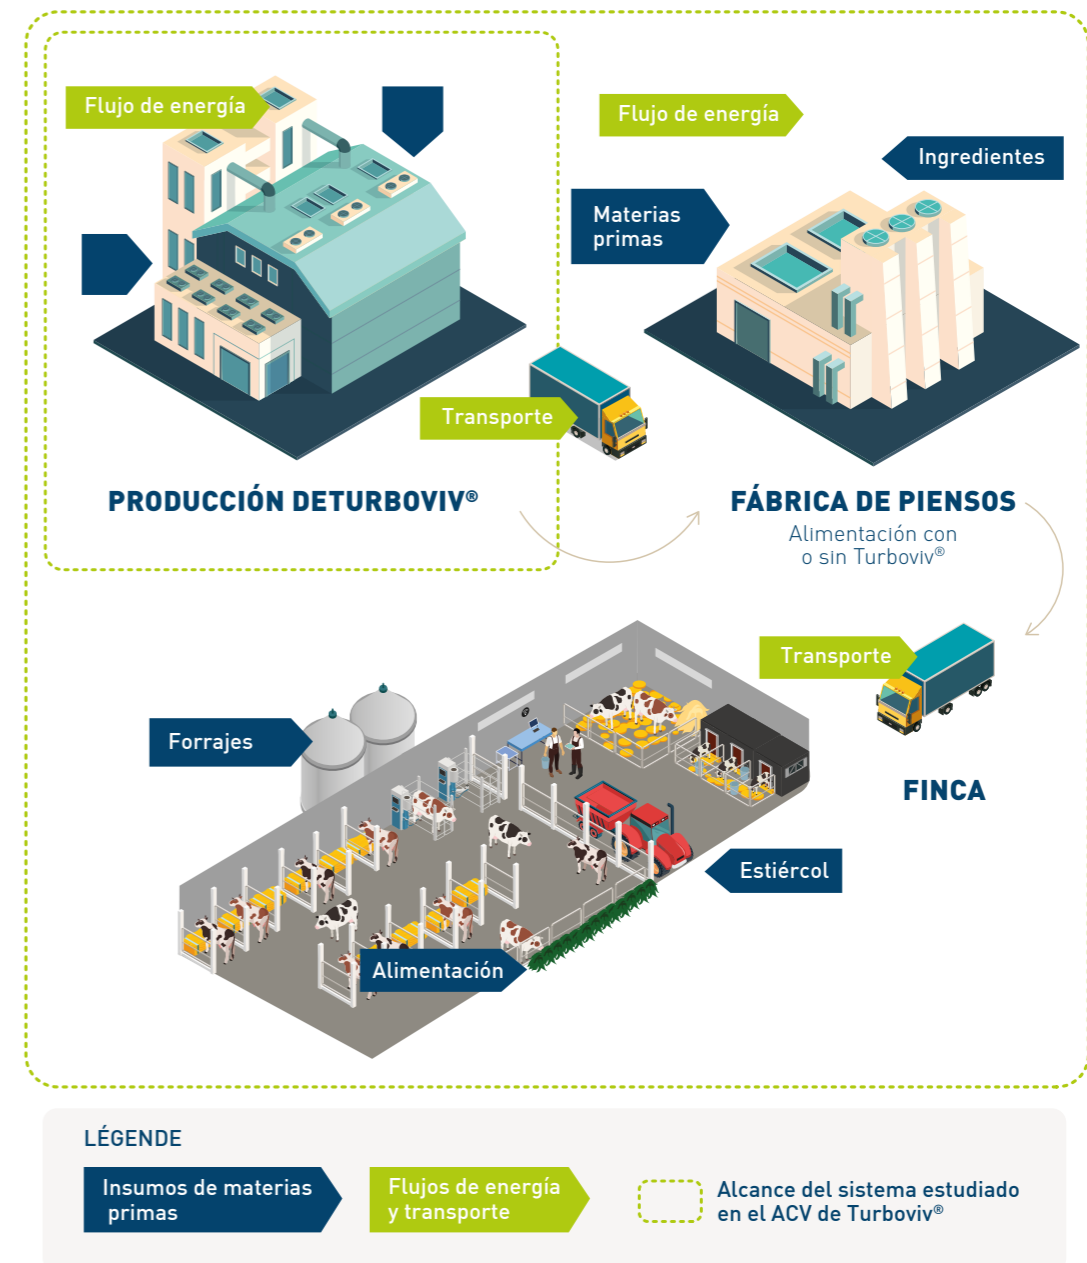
Flujo de energía

PRODUCCIÓN DETURBOVIV®

Transporte

Flujo de energía

Ingredientes

Materias primas

FÁBRICA DE PIENSOS

Alimentación con o sin Turboviv®

Transporte

FINCA

Forrajes

Estiércol

Alimentación

LÉGENDE

Insumos de materias primas

Flujos de energía y transporte

Alcance del sistema estudiado en el ACV de Turboviv®